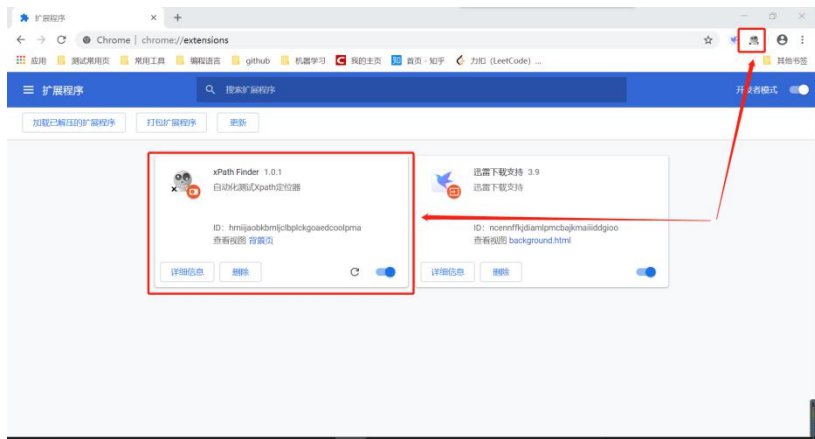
扩展程序
Chrome | chrome://extensions
应用 测试常用页 常用工具 编程语言 github 机器学习 我的主页 首页 - 知乎 力扣 (LeetCode) ...
其他书签
扩展程序
搜索扩展程序
开发者模式
加载已解压的扩展程序 打包扩展程序 更新
xPath Finder 1.0.1
自动化测试Xpath定位器
ID：hmiijaobkbmljclbplckgoaedcoolpma
查看视图 背景页
详细信息 删除
迅雷下载支持 3.9
迅雷下载支持
ID：ncennffkjdiamlpmcbajkmaiiiddgioo
查看视图 background.html
详细信息 删除